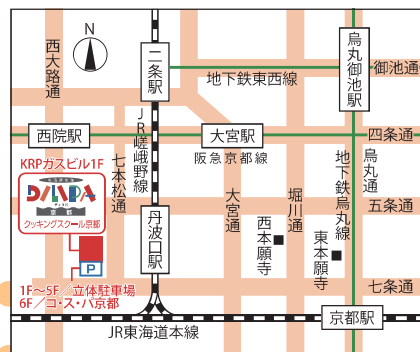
N

西大路通

二条駅

烏丸御池駅

御池通

地下鉄東西線

JR嵯峨野線

西院駅

大宮駅

四条通

阪急京都線

KRPガスビル1F

DiNPA

京都

クッキングスクール京都

七本松通

丹波口駅

大宮通

堀川通

地下鉄烏丸線

烏丸通

五条通

西本願寺

東本願寺

P

1F～5F／立体駐車場
6F／コ・ス・パ京都

七条通

京都駅

JR東海道本線